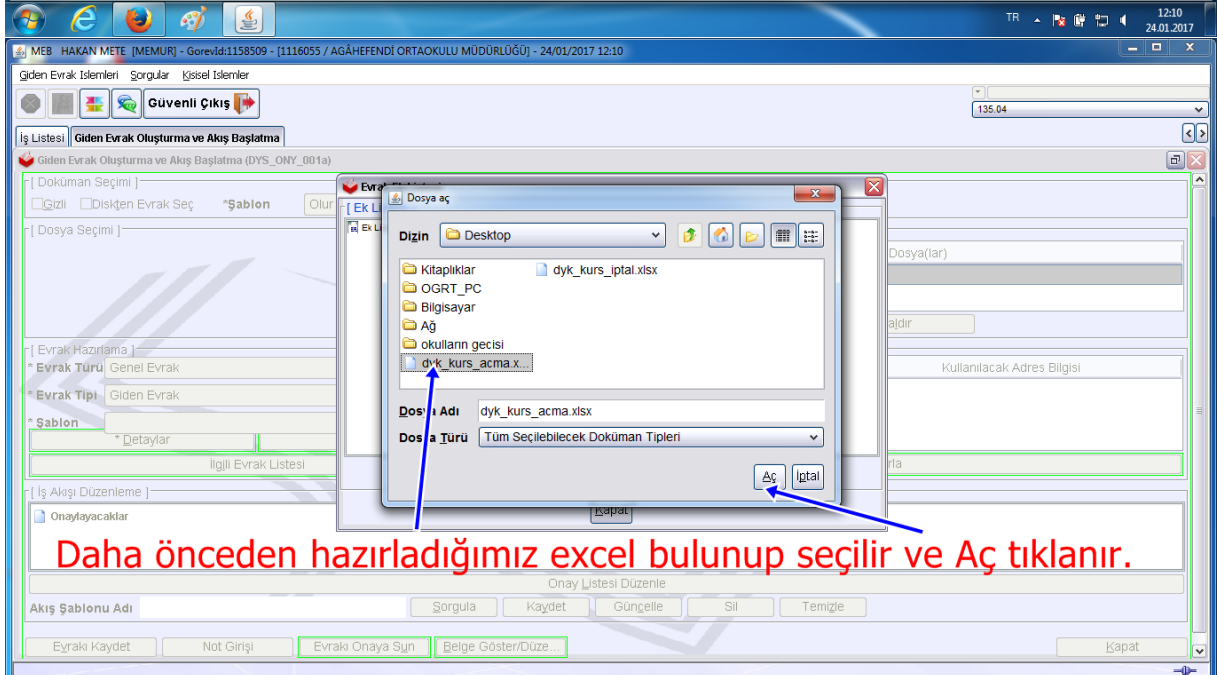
TR 12:10 24.01.2017

MEB HAKAN METE [MEMUR] - GorevId:1158509 - [1116055 / AGÂHEFENDİ ORTAOKULU MÜDÜRLÜĞÜ] - 24/01/2017 12:10

Giden Evrak Islemleri Sorgular Kisisel Islemler

Güvenli Çıkış

135.04

İş Listesi | Giden Evrak Oluşturma ve Akış Başlatma

Giden Evrak Oluşturma ve Akış Başlatma (DYS_ONY_001a)

[ Doküman Seçimi ]
Gizli Diskten Evrak Seç *Şablon Olur

[ Dosya Seçimi ]

Dosya(lar)

aldır

[ Evrak Hazırlama ]
* Evrak Türü Genel Evrak
* Evrak Tipi Giden Evrak
* Şablon
* Detaylar
İlgili Evrak Listesi

Kullanılacak Adres Bilgisi

rla

[ İş Akışı Düzenleme ]
Onaylayacaklar

Evrak Ek Listesi
[ Ek Li
Ek Li

Kapat

Dosya aç

Dizin Desktop

Kitaplıklar
OGRT_PC
Bilgisayar
Ağ
okulların gecisi
dyk_kurs_acma.x...
dyk_kurs_iptal.xlsx

Dosya Adı dyk_kurs_acma.xlsx
Dosya Türü Tüm Seçilebilecek Doküman Tipleri

Aç İptal

Daha önceden hazırladığımız excel bulunup seçilir ve Aç tıklanır.

Onay Listesi Düzenle

Akış Şablonu Adı Sorgula Kaydet Güncelle Sil Temizle

Evrakı Kaydet Not Girişi Evrakı Onaya Sun Belge Göster/Düze... Kapat